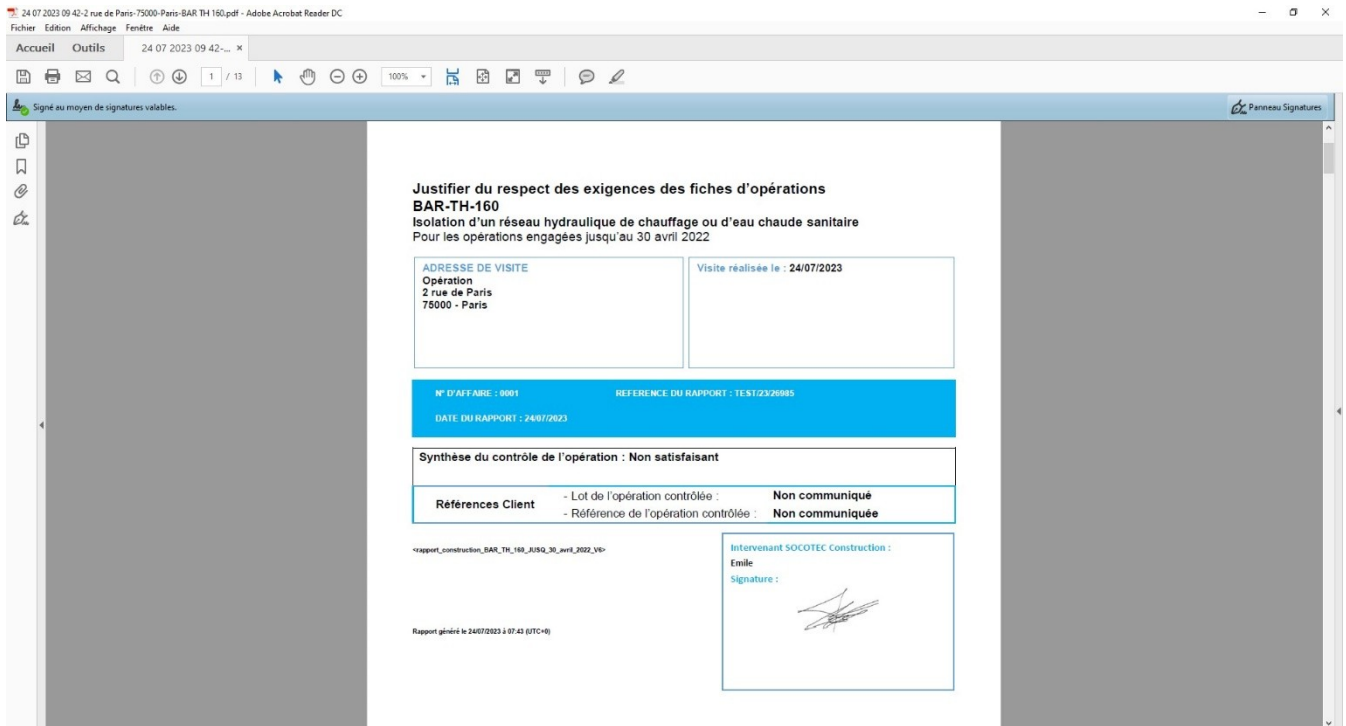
24 07 2023 09 42-2 rue de Paris-75000-Paris-BAR TH 160.pdf - Adobe Acrobat Reader DC
Fichier Edition Affichage Fenêtre Aide
Accueil Outils 24 07 2023 09 42-... ×
1 / 13 100%
Signé au moyen de signatures valables.
Panneau Signatures

Justifier du respect des exigences des fiches d'opérations
BAR-TH-160
Isolation d'un réseau hydraulique de chauffage ou d'eau chaude sanitaire
Pour les opérations engagées jusqu'au 30 avril 2022

ADRESSE DE VISITE
Opération
2 rue de Paris
75000 - Paris

Visite réalisée le : 24/07/2023

N° D'AFFAIRE : 0001
REFERENCE DU RAPPORT : TEST/23/26985
DATE DU RAPPORT : 24/07/2023

Synthèse du contrôle de l'opération : Non satisfaisant

| Références Client | - Lot de l'opération contrôlée : | Non communiqué |
|---|---|---|
| | - Référence de l'opération contrôlée : | Non communiquée |

<rapport_construction_BAR_TH_160_JUSQ_30_avril_2022_V6>

Intervenant SOCOTEC Construction :
Emile
Signature :

Rapport généré le 24/07/2023 à 07:43 (UTC+0)